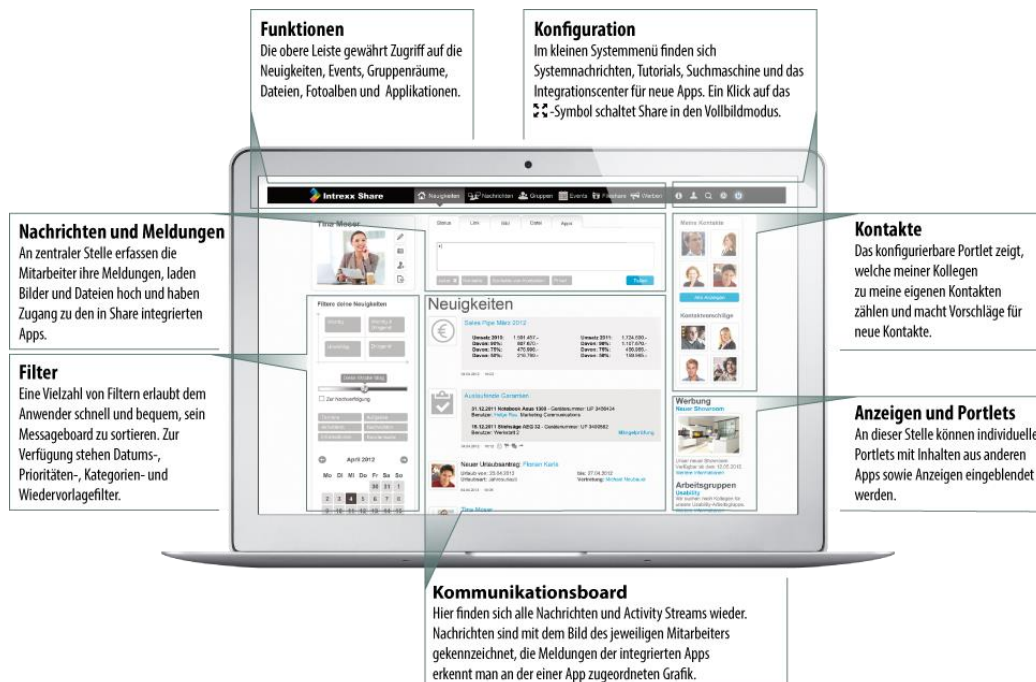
Funktionen
Die obere Leiste gewährt Zugriff auf die Neuigkeiten, Events, Gruppenräume, Dateien, Fotoalben und Applikationen.

Konfiguration
Im kleinen Systemmenü finden sich Systemnachrichten, Tutorials, Suchmaschine und das Integrationscenter für neue Apps. Ein Klick auf das -Symbol schaltet Share in den Vollbildmodus.

Nachrichten und Meldungen
An zentraler Stelle erfassen die Mitarbeiter ihre Meldungen, laden Bilder und Dateien hoch und haben Zugang zu den in Share integrierten Apps.

Filter
Eine Vielzahl von Filtern erlaubt dem Anwender schnell und bequem, sein Messageboard zu sortieren. Zur Verfügung stehen Datums-, Prioritäten-, Kategorien- und Wiedervorlagefilter.

Kontakte
Das konfigurierbare Portlet zeigt, welche meiner Kollegen zu meine eigenen Kontakten zählen und macht Vorschläge für neue Kontakte.

Anzeigen und Portlets
An dieser Stelle können individuelle Portlets mit Inhalten aus anderen Apps sowie Anzeigen eingeblendet werden.

Intrexx Share Neuigkeiten Nachrichten Gruppen Events Fileshare Werben

Tina Moser

Status Link Bild Datei Apps

Teilen

Filtern deine Neuigkeiten

Meine Kontakte

Neuigkeiten

Sales Pipe März 2012

Ausstehende Genehmigungen

Neuer Urlaubsantrag: Florian Karls

April 2012
Mo Di Mi Do Fr Sa So

Kontaktvorschläge

Werbung
Neuer Showroom

Arbeitsgruppen
Usability

Tina Moser

Kommunikationsboard
Hier finden sich alle Nachrichten und Activity Streams wieder. Nachrichten sind mit dem Bild des jeweiligen Mitarbeiters gekennzeichnet, die Meldungen der integrierten Apps erkennt man an der einer App zugeordneten Grafik.